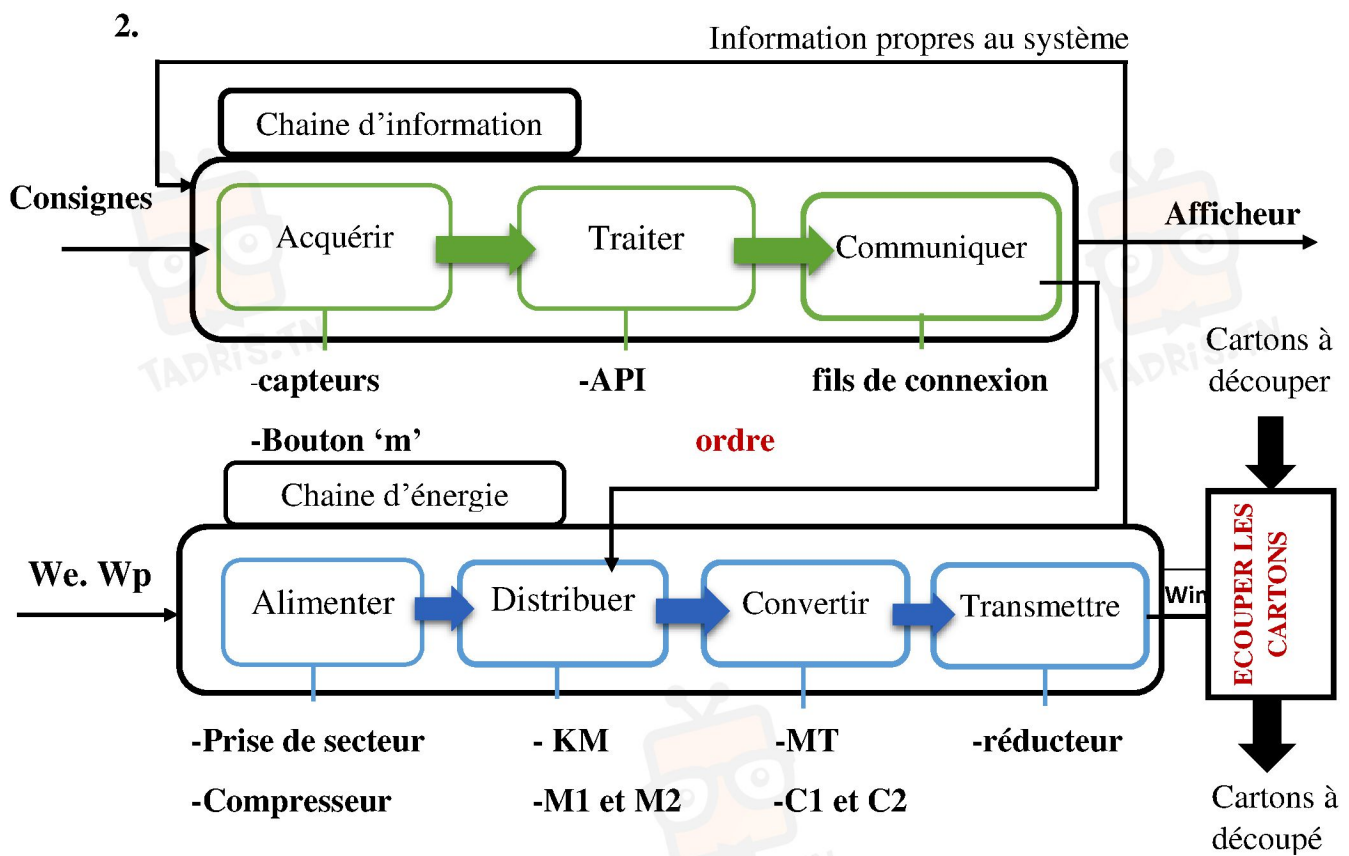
2.

Information propres au système

Chaine d'information

Consignes

Acquérir

Traiter

Communiquer

Afficheur

-capteurs

-Bouton 'm'

-API

fils de connexion

Cartons à découper

ordre

Chaine d'énergie

We. Wp

Alimenter

Distribuer

Convertir

Transmettre

Win

ECOUPER LES CARTONS

-Prise de secteur

-Compresseur

- KM

-M1 et M2

-MT

-C1 et C2

-réducteur

Cartons à découpé

TADRIS.TN